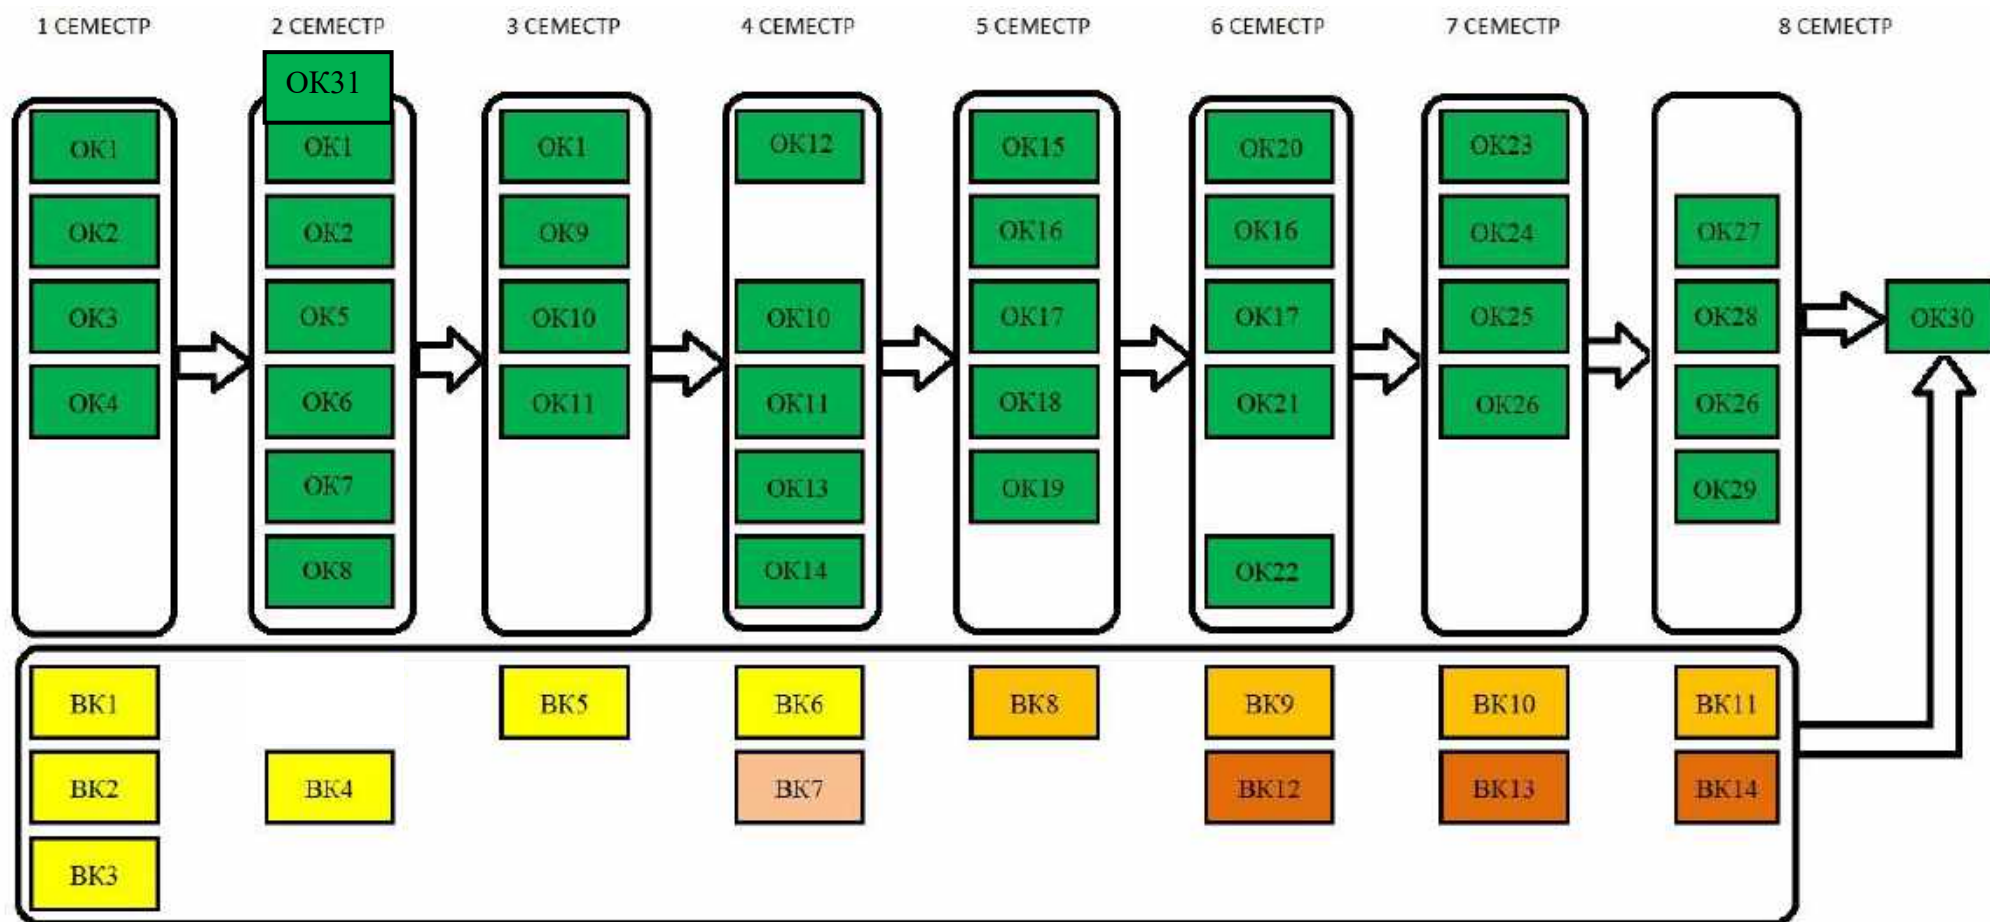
1 СЕМЕСТР
ОК1
ОК2
ОК3
ОК4

2 СЕМЕСТР
ОК31
ОК1
ОК2
ОК5
ОК6
ОК7
ОК8

3 СЕМЕСТР
ОК1
ОК9
ОК10
ОК11

4 СЕМЕСТР
ОК12
ОК10
ОК11
ОК13
ОК14

5 СЕМЕСТР
ОК15
ОК16
ОК17
ОК18
ОК19

6 СЕМЕСТР
ОК20
ОК16
ОК17
ОК21
ОК22

7 СЕМЕСТР
ОК23
ОК24
ОК25
ОК26

8 СЕМЕСТР
ОК27
ОК28
ОК26
ОК29

ОК30

ВК1
ВК2
ВК3
ВК4
ВК5
ВК6
ВК7
ВК8
ВК9
ВК12
ВК10
ВК13
ВК11
ВК14